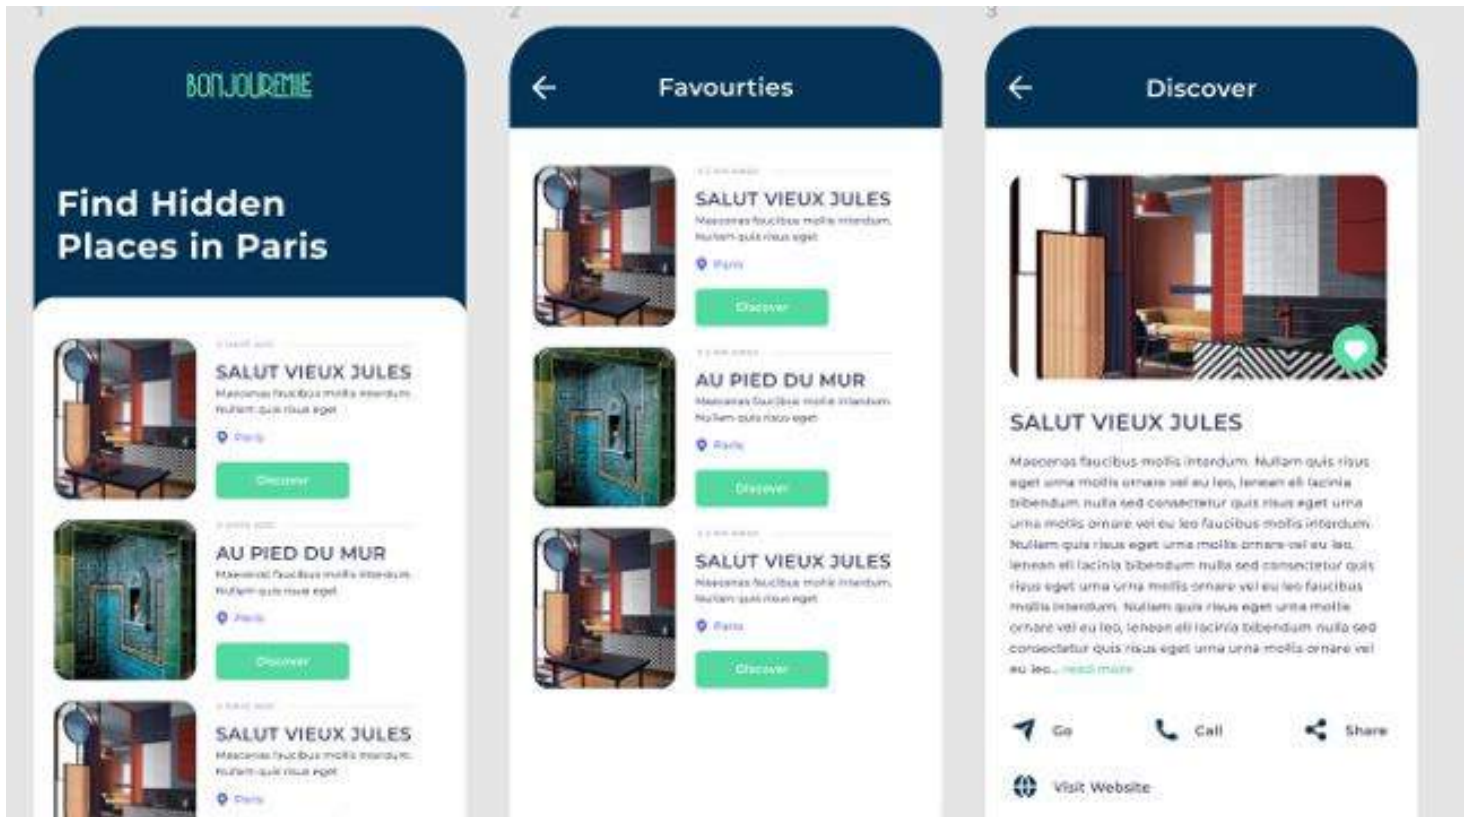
BONJOURENIE

Find Hidden Places in Paris

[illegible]

SALUT VIEUX JULES

Maecenas faucibus mollis interdum. Nullam quis risus eget

Paris

Discover

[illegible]

AU PIED DU MUR

Maecenas faucibus mollis interdum. Nullam quis risus eget

Paris

Discover

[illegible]

SALUT VIEUX JULES

Maecenas faucibus mollis interdum. Nullam quis risus eget

Paris

Favourties

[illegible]

SALUT VIEUX JULES

Maecenas faucibus mollis interdum. Nullam quis risus eget

Paris

Discover

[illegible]

AU PIED DU MUR

Maecenas faucibus mollis interdum. Nullam quis risus eget

Paris

Discover

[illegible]

SALUT VIEUX JULES

Maecenas faucibus mollis interdum. Nullam quis risus eget

Paris

Discover

Discover

SALUT VIEUX JULES

Maecenas faucibus mollis interdum. Nullam quis risus eget urna mollis ornare vel eu leo, lenean ell lacinia bibendum nulla sed consectetur quis risus eget urna urna mollis ornare vel eu leo faucibus mollis interdum. Nullam quis risus eget urna mollis ornare vel eu leo, lenean ell lacinia bibendum nulla sed consectetur quis risus eget urna urna mollis ornare vel eu leo faucibus mollis interdum. Nullam quis risus eget urna mollis ornare vel eu leo, lenean ell lacinia bibendum nulla sed consectetur quis risus eget urna urna mollis ornare vel eu leo... read more

Go

Call

Share

Visit Website